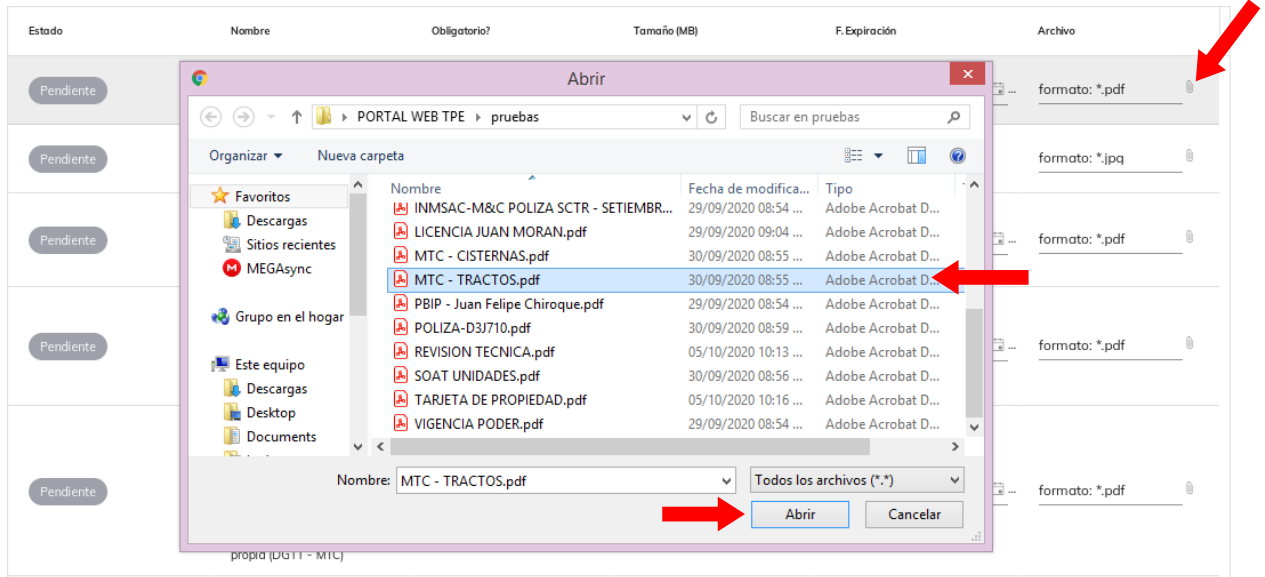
| Estado | Nombre | Obligatorio? | Tamaño (MB) | F. Expiración | Archivo |
|---|---|---|---|---|---|
| Pendiente | | | | | formato: *.pdf |
| Pendiente | | | | | formato: *.jpg |
| Pendiente | | | | | formato: *.pdf |
| Pendiente | | | | | formato: *.pdf |
| Pendiente | propia (DGTT - MTC) | | | | formato: *.pdf |

Abrir

PORTAL WEB TPE ▸ pruebas

Buscar en pruebas

Organizar ▾ Nueva carpeta

Favoritos
Descargas
Sitios recientes
MEGAsync
Grupo en el hogar
Este equipo
Descargas
Desktop
Documents

| Nombre | Fecha de modifica... | Tipo |
|---|---|---|
| INMSAC-M&C POLIZA SCTR - SETIEMBR... | 29/09/2020 08:54 ... | Adobe Acrobat D... |
| LICENCIA JUAN MORAN.pdf | 29/09/2020 09:04 ... | Adobe Acrobat D... |
| MTC - CISTERNAS.pdf | 30/09/2020 08:55 ... | Adobe Acrobat D... |
| MTC - TRACTOS.pdf | 30/09/2020 08:55 ... | Adobe Acrobat D... |
| PBIP - Juan Felipe Chiroque.pdf | 29/09/2020 08:54 ... | Adobe Acrobat D... |
| POLIZA-D3J710.pdf | 29/09/2020 08:59 ... | Adobe Acrobat D... |
| REVISION TECNICA.pdf | 05/10/2020 10:13 ... | Adobe Acrobat D... |
| SOAT UNIDADES.pdf | 30/09/2020 08:56 ... | Adobe Acrobat D... |
| TARJETA DE PROPIEDAD.pdf | 05/10/2020 10:16 ... | Adobe Acrobat D... |
| VIGENCIA PODER.pdf | 29/09/2020 08:54 ... | Adobe Acrobat D... |

Nombre: MTC - TRACTOS.pdf
Todos los archivos (*.*)
Abrir Cancelar